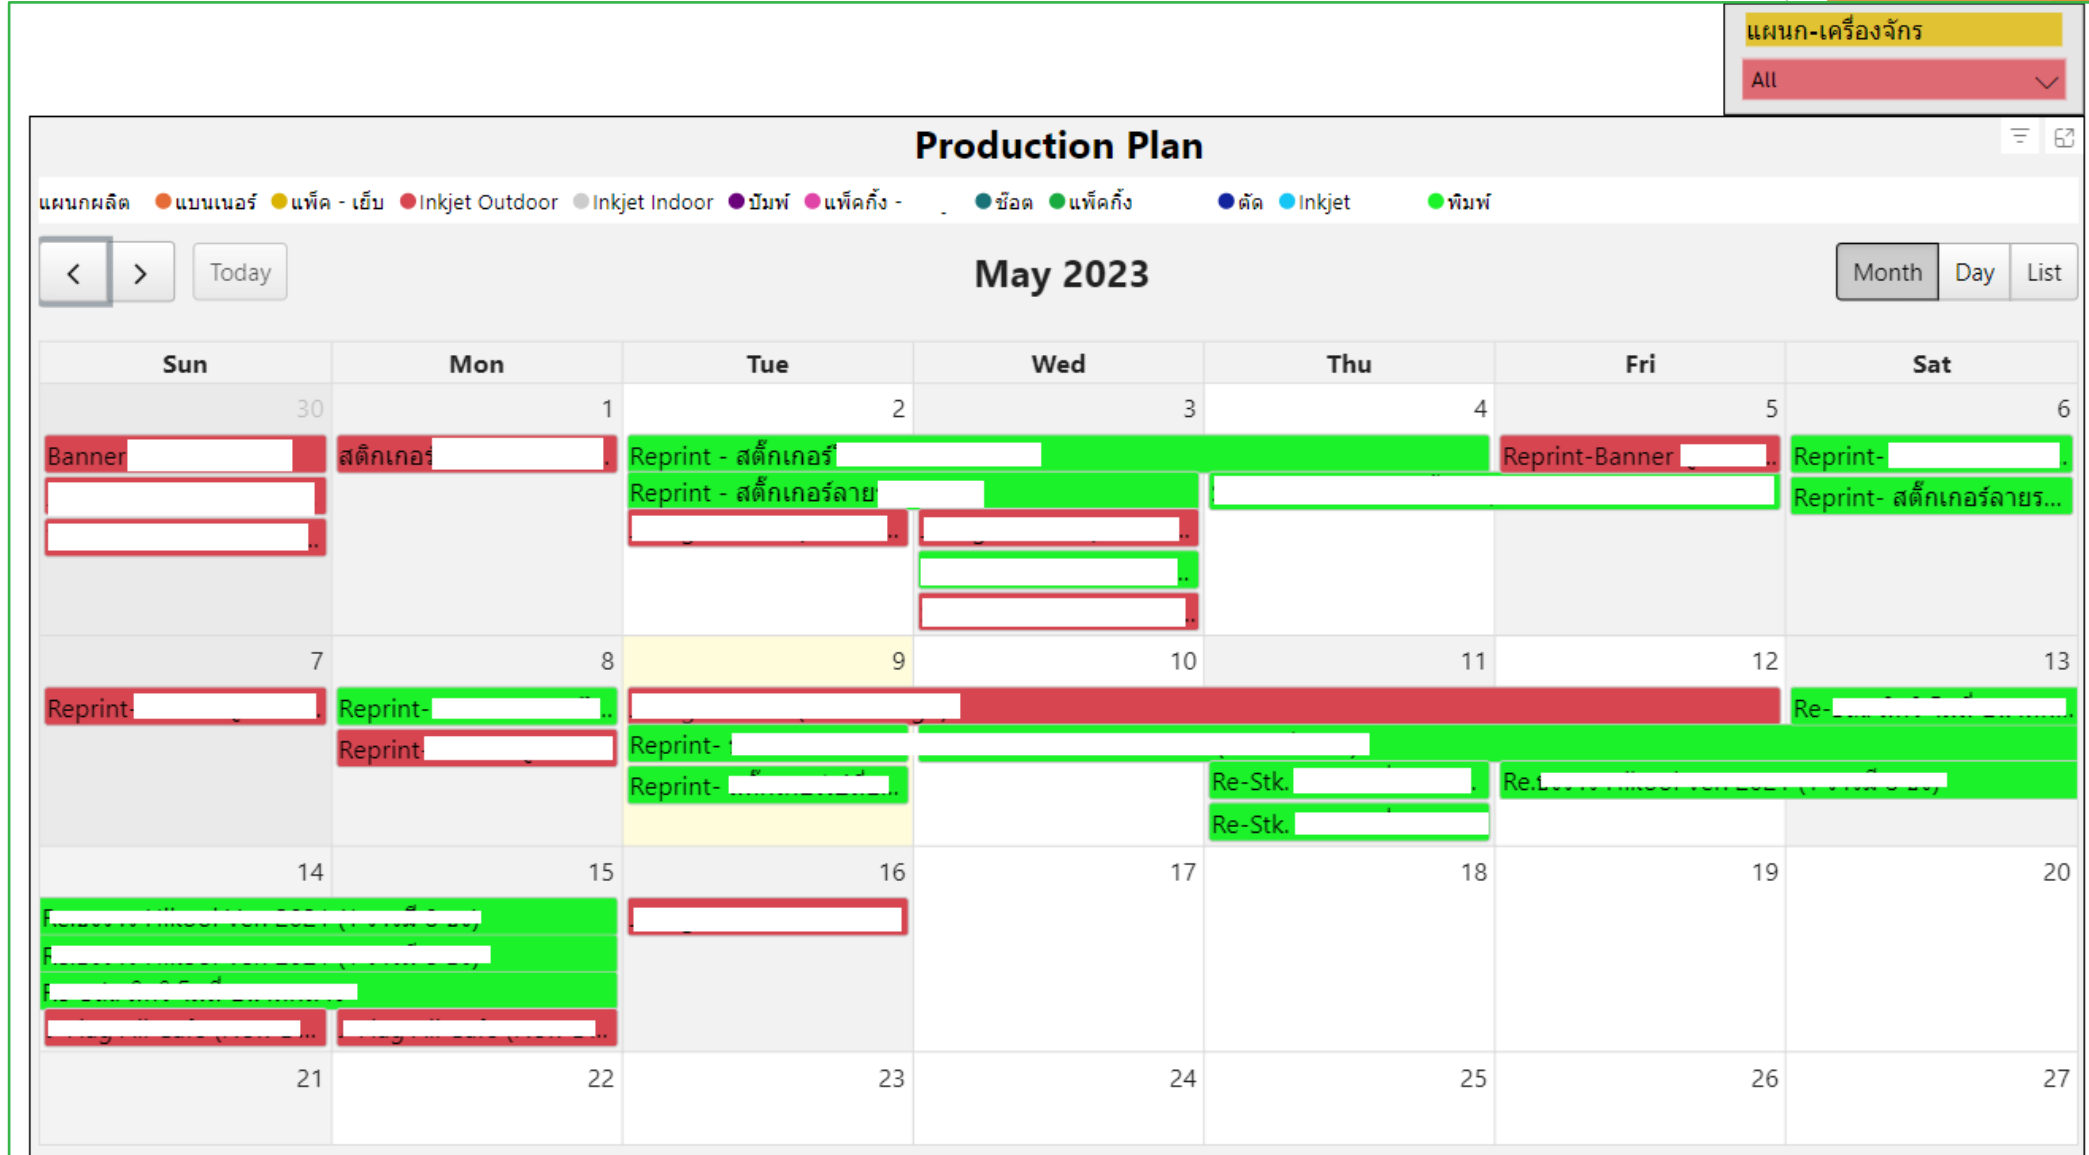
แผนก-เครื่องจักร

All

Production Plan

แผนกผลิต ● แบนเนอร์ ● แพ็ค - เย็บ ● Inkjet Outdoor ● Inkjet Indoor ● ปั๊มพ์ ● แพ็คกิ้ง - ● ช็อต ● แพ็คกิ้ง ● ตัด ● Inkjet ● พิมพ์

Today

May 2023

Month Day List

| Sun | Mon | Tue | Wed | Thu | Fri | Sat |
|---|---|---|---|---|---|---|
| 30 Banner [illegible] | 1 สติกเกอร์ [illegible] | 2 Reprint - สติ๊กเกอร์ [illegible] Reprint - สติ๊กเกอร์ลาย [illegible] | 3 | 4 | 5 Reprint-Banner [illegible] | 6 Reprint- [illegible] Reprint- สติ๊กเกอร์ลายร... |
| 7 Reprint- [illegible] | 8 Reprint- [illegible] Reprint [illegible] | 9 Reprint- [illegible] Reprint- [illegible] | 10 | 11 Re-Stk. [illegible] Re-Stk. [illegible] | 12 Re. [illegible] | 13 Re- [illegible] |
| 14 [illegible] | 15 | 16 | 17 | 18 | 19 | 20 |
| 21 | 22 | 23 | 24 | 25 | 26 | 27 |